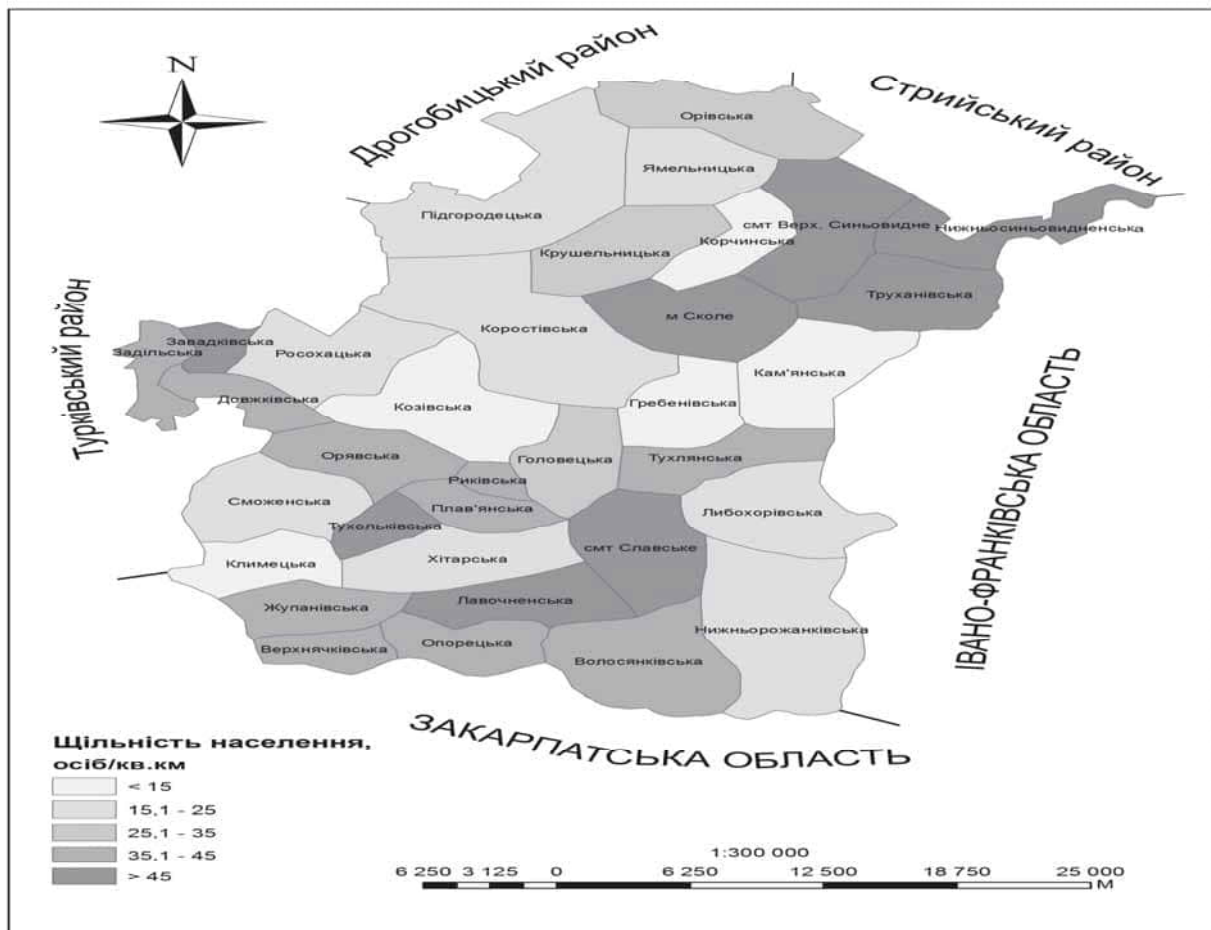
N

Дрогобицький район

Стрийський район

Турківський район

ІВАНО-ФРАНКІВСЬКА ОБЛАСТЬ

ЗАКАРПАТСЬКА ОБЛАСТЬ

Орівська
Ямельницька
Підгородецька
смт Верх. Синьовидне
Нижньосиньовидненська
Корчинська
Крушельницька
Труханівська
м Сколе
Коростівська
Завадківська
Задільська
Росохацька
Кам'янська
Гребенівська
Довжківська
Козівська
Головецька
Тухлянська
Орявська
Риківська
Сможенська
Плав'янська
Тухольківська
Либохорівська
смт Славське
Климецька
Хітарська
Жупанівська
Лавочненська
Нижньорожанківська
Верхнячківська
Опорецька
Волосянківська

Щільність населення, осіб/кв.км
< 15
15,1 - 25
25,1 - 35
35,1 - 45
> 45

1:300 000
6 250 3 125 0 6 250 12 500 18 750 25 000
M